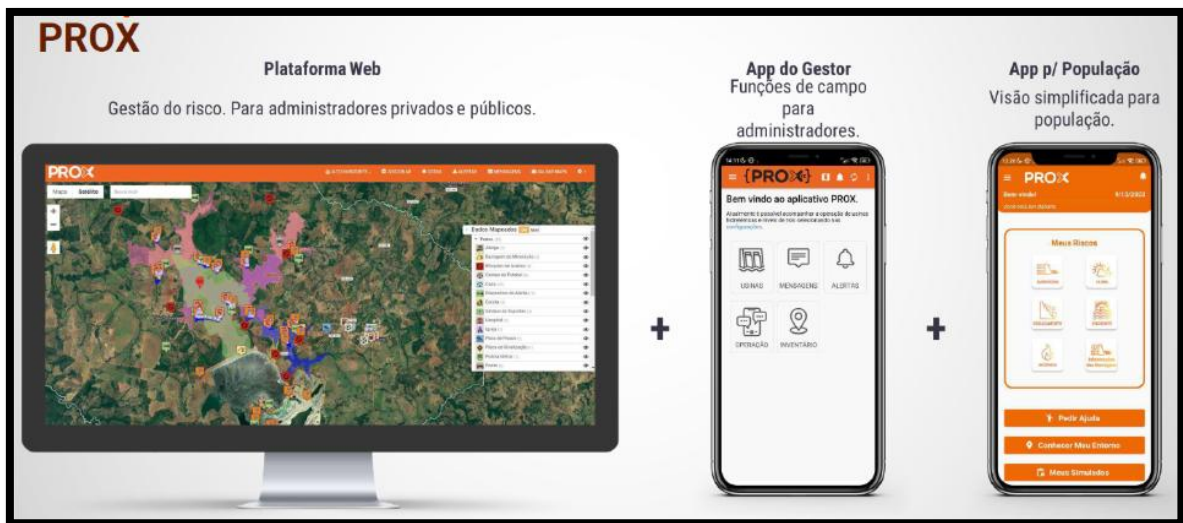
PROX

Plataforma Web

Gestão do risco. Para administradores privados e públicos.

PROX

Mapa Satélite

Dados Mapeados

App do Gestor

Funções de campo para administradores.

{PROX}

Bem vindo ao aplicativo PROX.

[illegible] configurações.

USINAS MENSAGENS ALERTAS

OPERAÇÃO INVENTÁRIO

+

App p/ População

Visão simplificada para população.

PROX

Bem vindo!

Meus Riscos

Pedir Ajuda

Conhecer Meu Entorno

Meus Simulados

+